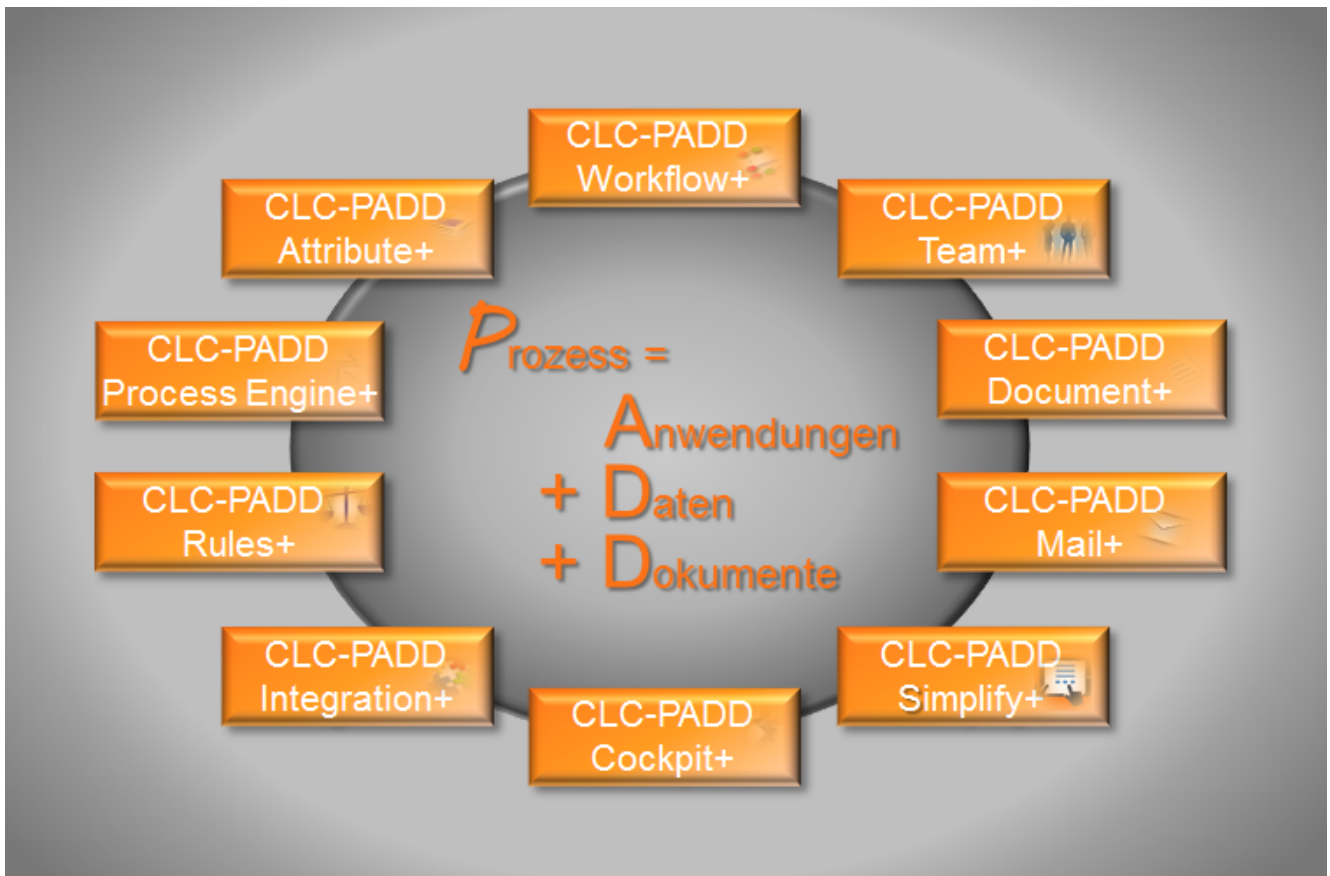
CLC-PADD Workflow+

CLC-PADD Team+

CLC-PADD Document+

CLC-PADD Mail+

CLC-PADD Simplify+

CLC-PADD Cockpit+

CLC-PADD Integration+

CLC-PADD Rules+

CLC-PADD Process Engine+

CLC-PADD Attribute+

Prozess =
Anwendungen
+ Daten
+ Dokumente